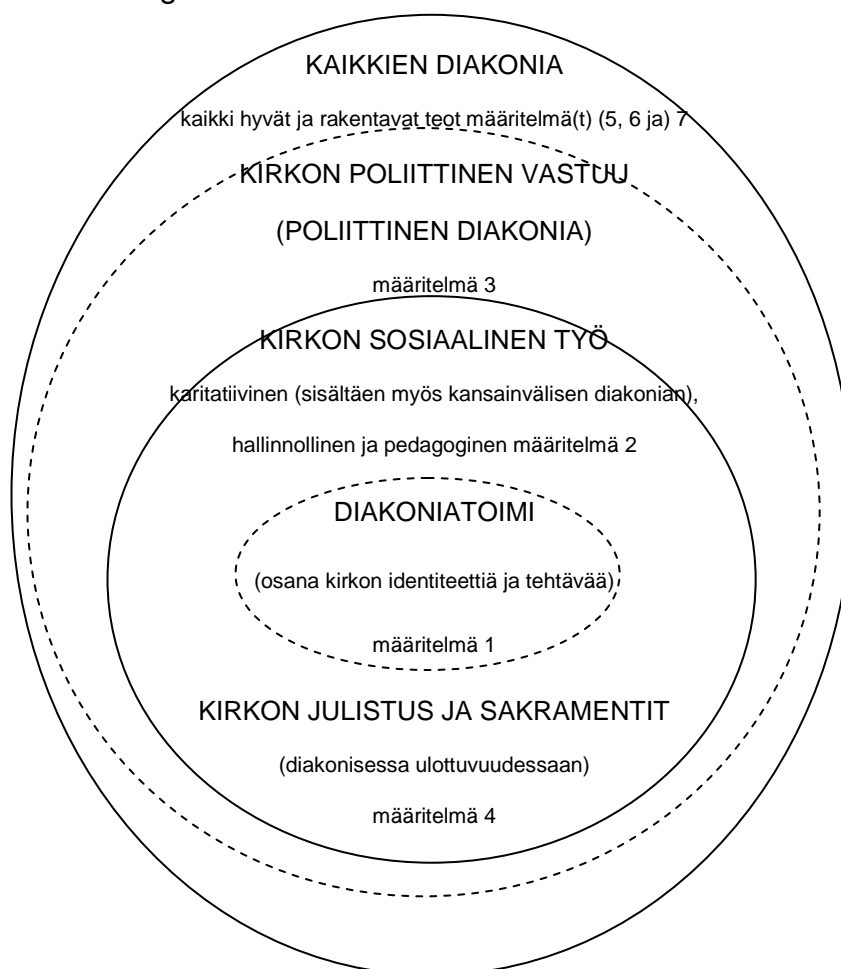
g

KAIKKIEN DIAKONIA

kaikki hyvät ja rakentavat teot määritelmä(t) (5, 6 ja) 7

KIRKON POLIITTINEN VASTUU

(POLIITTINEN DIAKONIA)

määritelmä 3

KIRKON SOSIAALINEN TYÖ

karitatiivinen (sisältäen myös kansainvälisen diakonian),

hallinnollinen ja pedagoginen määritelmä 2

DIAKONIATOIMI

(osana kirkon identiteettiä ja tehtävää)

määritelmä 1

KIRKON JULISTUS JA SAKRAMENTIT

(diakonisessa ulottuvuudessaan)

määritelmä 4